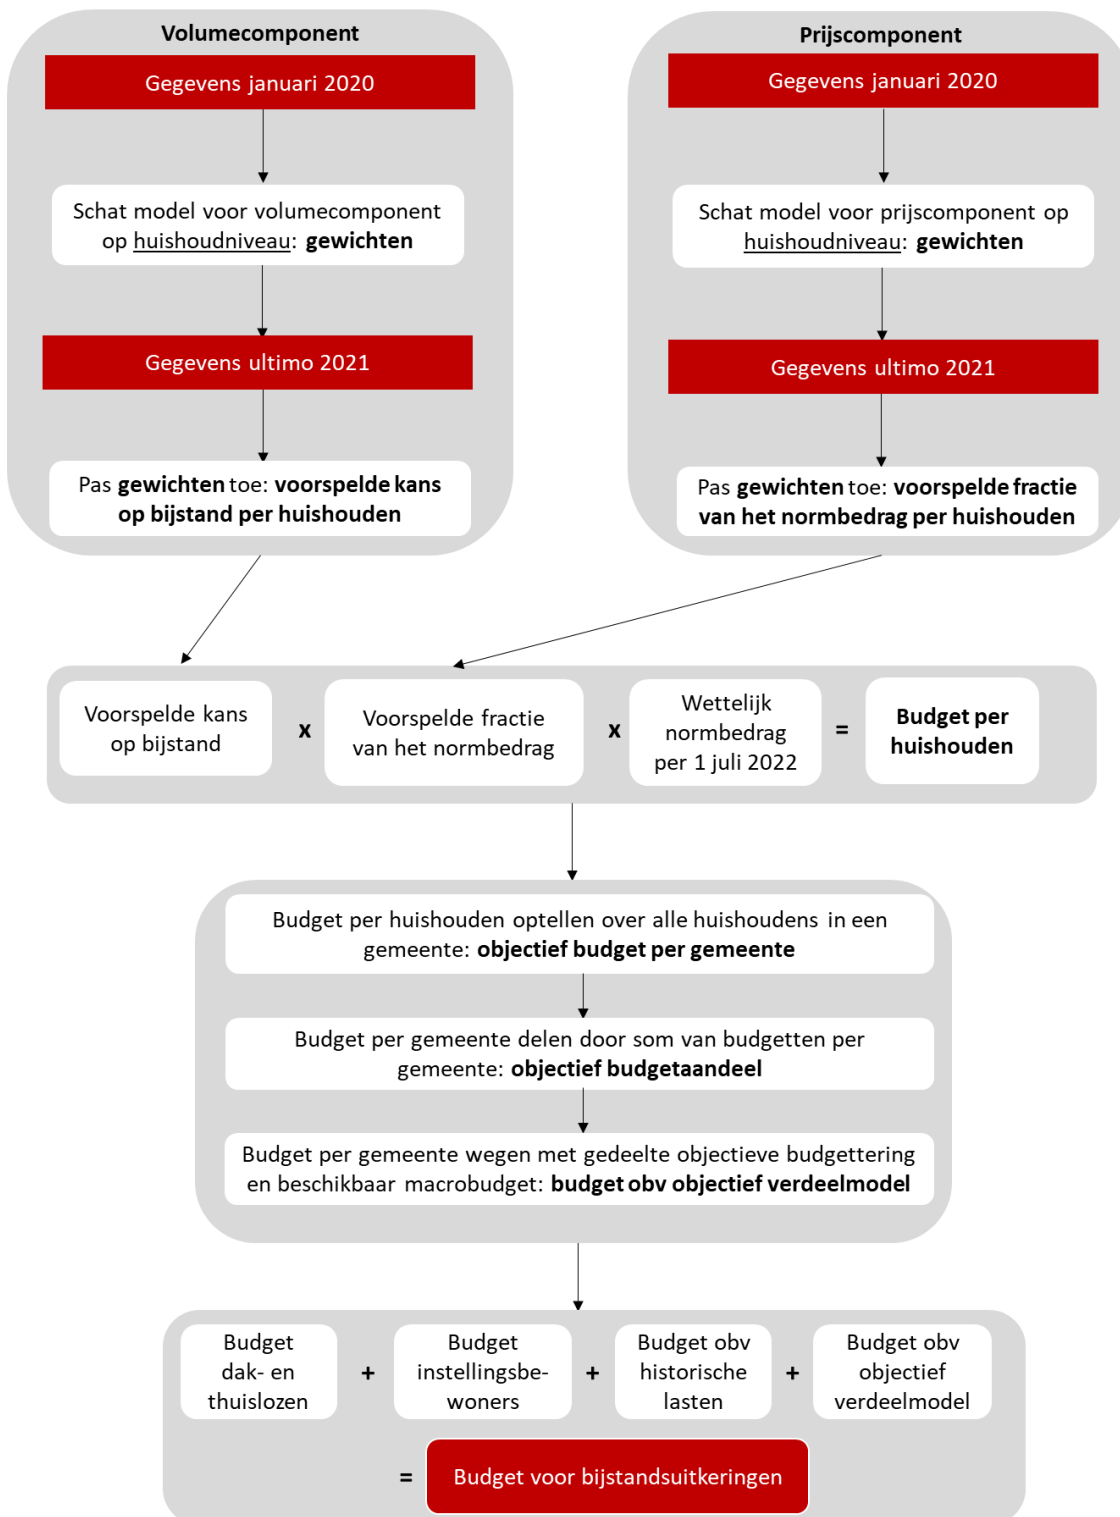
Volumecomponent

Gegevens januari 2020

Schat model voor volumecomponent op huishoudniveau: **gewichten**

Gegevens ultimo 2021

Pas **gewichten** toe: **voorspelde kans op bijstand per huishouden**

Prijscomponent

Gegevens januari 2020

Schat model voor prijscomponent op huishoudniveau: **gewichten**

Gegevens ultimo 2021

Pas **gewichten** toe: **voorspelde fractie van het normbedrag per huishouden**

Voorspelde kans op bijstand x Voorspelde fractie van het normbedrag x Wettelijk normbedrag per 1 juli 2022 = **Budget per huishouden**

Budget per huishouden optellen over alle huishoudens in een gemeente: **objectief budget per gemeente**

Budget per gemeente delen door som van budgetten per gemeente: **objectief budgetaandeel**

Budget per gemeente wegen met gedeelte objectieve budgettering en beschikbaar macrobudget: **budget obv objectief verdeelmodel**

Budget dak- en thuislozen + Budget instellingsbewoners + Budget obv historische lasten + Budget obv objectief verdeelmodel

= Budget voor bijstandsuitkeringen